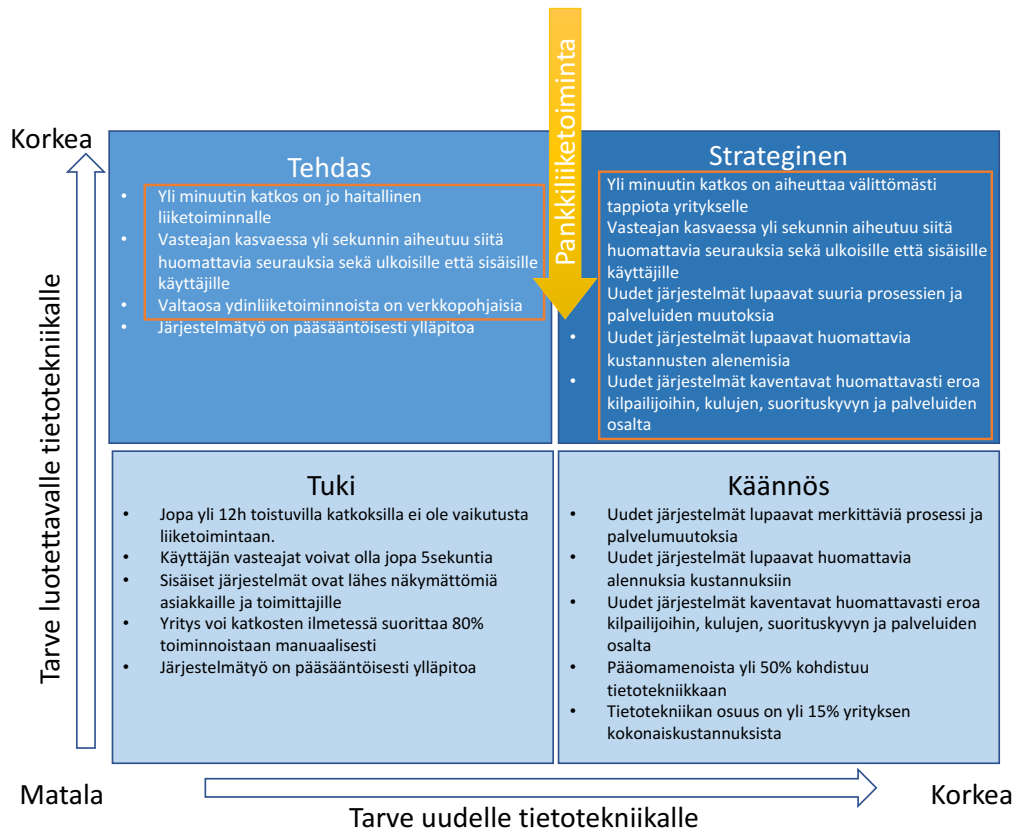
Pankkiliiketoiminta

Korkea

Tarve luotettavalle tietotekniikalle

Tehdas
- Yli minuutin katkos on jo haitallinen liiketoiminnalle
- Vasteajan kasvaessa yli sekunnin aiheutuu siitä huomattavia seurauksia sekä ulkoisille että sisäisille käyttäjille
- Valtaosa ydinliiketoiminnoista on verkkopohjaisia
- Järjestelmätyö on pääsääntöisesti ylläpitoa

Strateginen
- Yli minuutin katkos on aiheuttaa välittömästi tappiota yritykselle
- Vasteajan kasvaessa yli sekunnin aiheutuu siitä huomattavia seurauksia sekä ulkoisille että sisäisille käyttäjille
- Uudet järjestelmät lupaavat suuria prosessien ja palveluiden muutoksia
- Uudet järjestelmät lupaavat huomattavia kustannusten alenemisia
- Uudet järjestelmät kaventavat huomattavasti eroa kilpailijoihin, kulujen, suorituskyvyn ja palveluiden osalta

Tuki
- Jopa yli 12h toistuvilla katkoksilla ei ole vaikutusta liiketoimintaan.
- Käyttäjän vasteajat voivat olla jopa 5sekuntia
- Sisäiset järjestelmät ovat lähes näkymättömiä asiakkaille ja toimittajille
- Yritys voi katkosten ilmetessä suorittaa 80% toiminnoistaan manuaalisesti
- Järjestelmätyö on pääsääntöisesti ylläpitoa

Käännös
- Uudet järjestelmät lupaavat merkittäviä prosessi ja palvelumuutoksia
- Uudet järjestelmät lupaavat huomattavia alennuksia kustannuksiin
- Uudet järjestelmät kaventavat huomattavasti eroa kilpailijoihin, kulujen, suorituskyvyn ja palveluiden osalta
- Pääomamenoista yli 50% kohdistuu tietotekniikkaan
- Tietotekniikan osuus on yli 15% yrityksen kokonaiskustannuksista

Matala

Tarve uudelle tietotekniikalle

Korkea